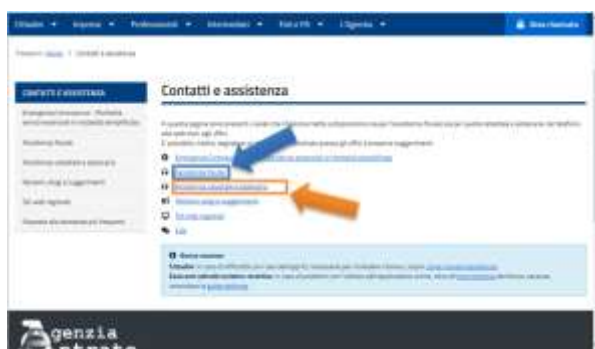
Cittadini ▾ Imprese ▾ Professionisti ▾ Intermediari ▾ Enti e PA ▾ L'Agenzia ▾ Area riservata

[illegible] / Contatti e assistenza

CONTATTI E ASSISTENZA

Contatti e assistenza

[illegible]

Assistenza fiscale

Assistenza catastale e ipotecaria

Reclami, elogi e suggerimenti

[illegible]

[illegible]

genzia